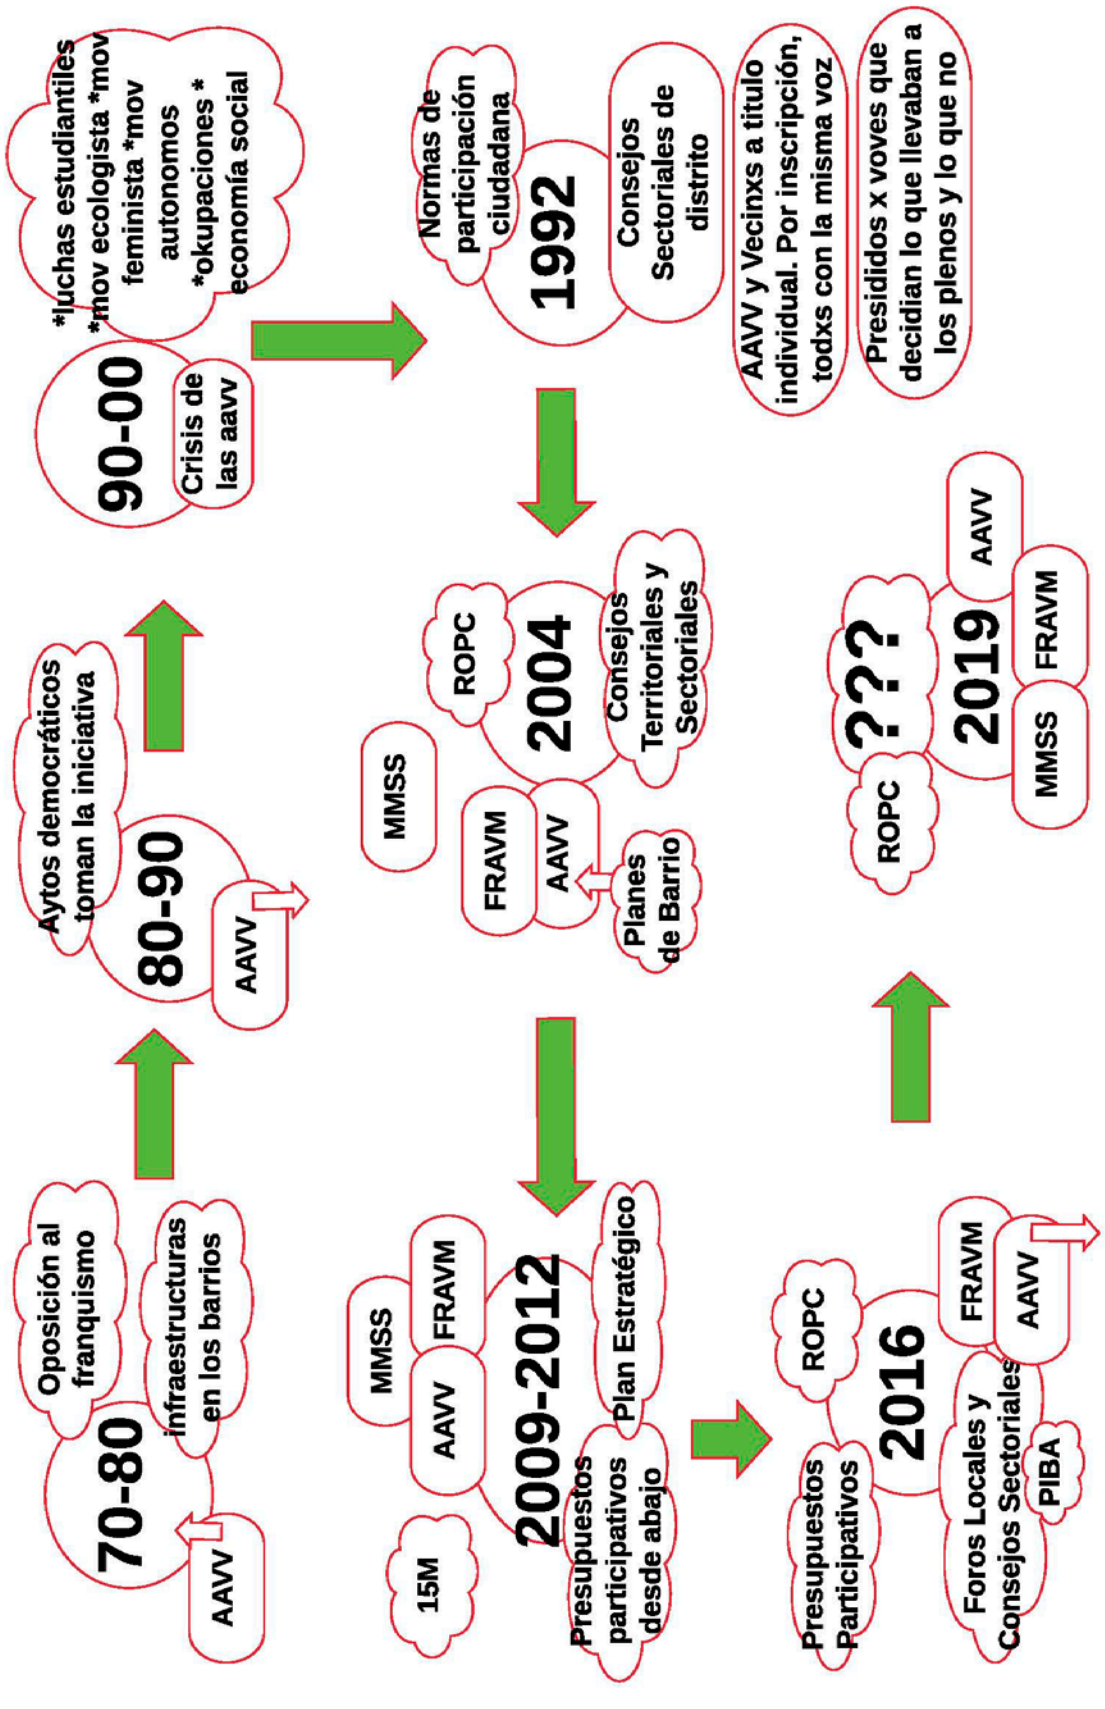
70-80
Oposición al franquismo
Infraestructuras en los barrios
AAVV

80-90
Aytos democráticos toman la iniciativa
AAVV

90-00
Crisis de las aavv
*luchas estudiantiles *mov ecologista *mov feminista *mov autonomos *okupaciones * economía social

1992
Normas de participación ciudadana
Consejos Sectoriales de distrito
AAVV y Vecinxs a titulo individual. Por inscripción, todxs con la misma voz
Presididos x voves que decidian lo que llevaban a los plenos y lo que no

2004
ROPC
Consejos Territoriales y Sectoriales
MMSS
FRAVM
AAVV
Planes de Barrio

2009-2012
MMSS
FRAVM
AAVV
15M
Plan Estratégico
Presupuestos participativos desde abajo

2016
ROPC
FRAVM
AAVV
Presupuestos Participativos
Foros Locales y Consejos Sectoriales
PIBA

2019
???
ROPC
AAVV
FRAVM
MMSS